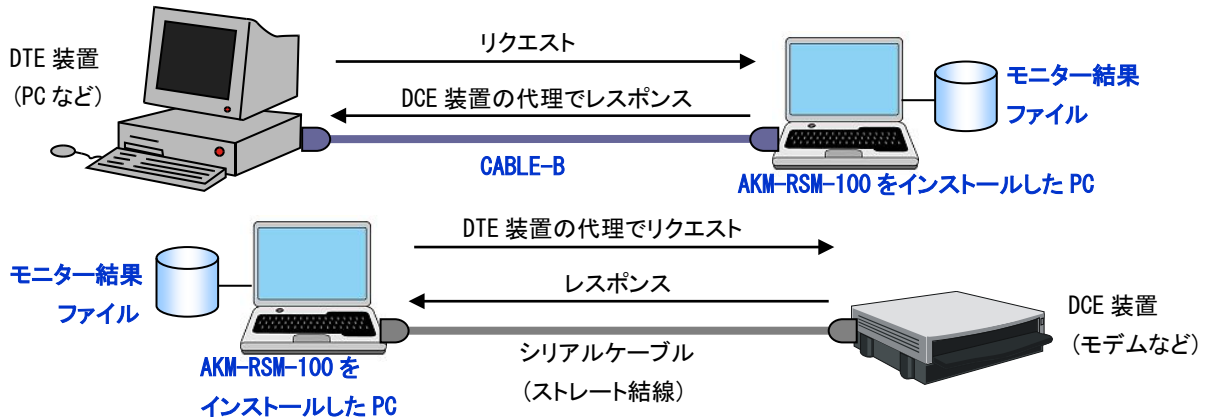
DTE 装置
(PC など)

リクエスト

DCE 装置の代理でレスポンス

CABLE-B

モニター結果
ファイル

AKM-RSM-100 をインストールした PC

DTE 装置の代理でリクエスト

レスポンス

モニター結果
ファイル

AKM-RSM-100 を
インストールした PC

シリアルケーブル
(ストレート結線)

DCE 装置
(モデムなど)